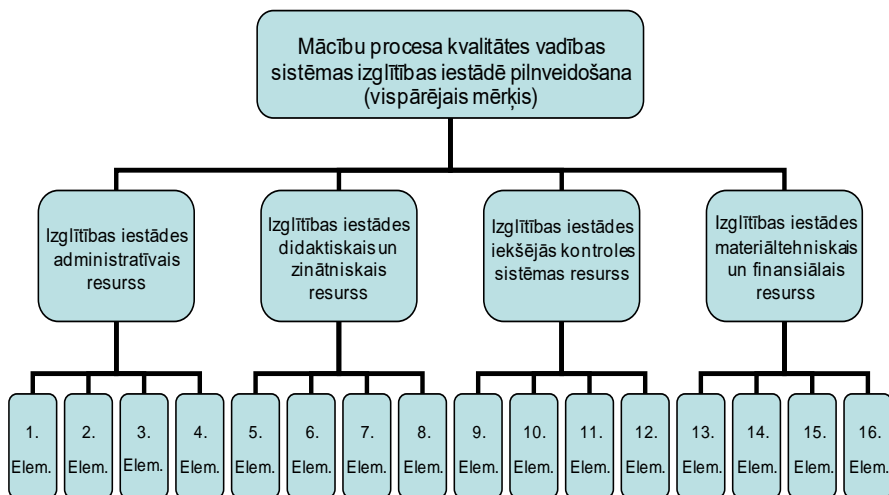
Mācību procesa kvalitātes vadības sistēmas izglītības iestādē pilnveidošana (vispārējais mērķis)

Izglītības iestādes administratīvais resurss

Izglītības iestādes didaktiskais un zinātniskais resurss

Izglītības iestādes iekšējās kontroles sistēmas resurss

Izglītības iestādes materiāltehniskais un finansiālais resurss

1. Elem.

2. Elem.

3. Elem.

4. Elem.

5. Elem.

6. Elem.

7. Elem.

8. Elem.

9. Elem.

10. Elem.

11. Elem.

12. Elem.

13. Elem.

14. Elem.

15. Elem.

16. Elem.